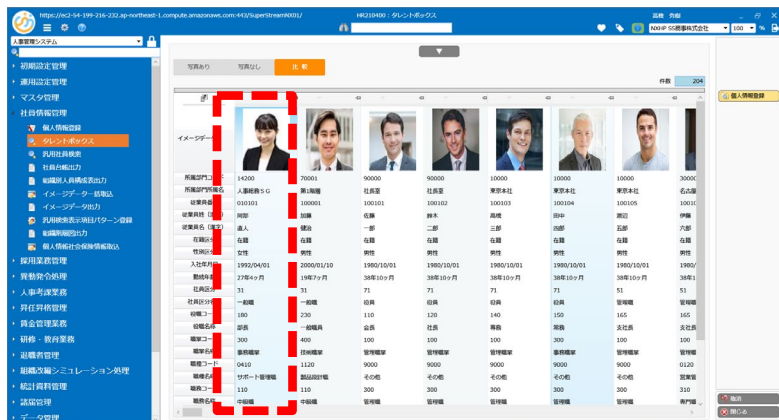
https://ec2-54-199-216-232.ap-northeast-1.compute.amazonaws.com:443/SuperStreamNX01/

HR210400：タレントボックス

NXHP SS商事株式会社　100

人事管理システム

初期設定管理
運用設定管理
マスタ管理
社員情報管理
個人情報登録
タレントボックス
汎用社員検索
社員台帳出力
組織別人員構成表出力
イメージデータ一括取込
イメージデータ出力
汎用検索表示項目パターン登録
組織階層図出力
個人情報社会保険情報取込
採用業務管理
異動発令処理
人事考課業務
昇任昇格管理
賃金管理業務
研修・教育業務
退職者管理
組織改編シミュレーション処理
統計資料管理
諸届管理
データ管理

写真あり　写真なし　比較

件数　204

個人情報登録

イメージデータ

| 所属部門コード | 14200 | 70001 | 90000 | 90000 | 10000 | 10000 | 10000 | 30000 |
|---|---|---|---|---|---|---|---|---|
| 所属部門名称 | 人事総務ＳＧ | 第1営業 | 社長室 | 社長室 | 東京本社 | 東京本社 | 東京本社 | 名古屋 |
| 従業員番号 | 010101 | 100001 | 100101 | 100102 | 100103 | 100104 | 100105 | 100106 |
| 従業員姓（漢字） | 岡部 | 加藤 | 佐藤 | 鈴木 | 高橋 | 田中 | 渡辺 | 伊藤 |
| 従業員名（漢字） | 直人 | 健治 | 一郎 | 二郎 | 三郎 | 四郎 | 五郎 | 六郎 |
| 在籍区分 | 在籍 | 在籍 | 在籍 | 在籍 | 在籍 | 在籍 | 在籍 | 在籍 |
| 性別区分 | 女性 | 男性 | 男性 | 男性 | 男性 | 男性 | 男性 | 男性 |
| 入社年月日 | 1992/04/01 | 2000/01/10 | 1980/10/01 | 1980/10/01 | 1980/10/01 | 1980/10/01 | 1980/10/01 | 1980/10/01 |
| 勤続年数 | 27年4ヶ月 | 19年7ヶ月 | 38年10ヶ月 | 38年10ヶ月 | 38年10ヶ月 | 38年10ヶ月 | 38年10ヶ月 | 38年10ヶ月 |
| 社員区分 | 31 | 31 | 71 | 71 | 71 | 71 | 51 | 51 |
| 社員区分名 | 一般職 | 一般職 | 役員 | 役員 | 役員 | 役員 | 管理職 | 管理職 |
| 役職コード | 180 | 230 | 110 | 120 | 140 | 150 | 165 | 165 |
| 役職名称 | 部長 | 一般職員 | 会長 | 社長 | 専務 | 常務 | 支社長 | 支社長 |
| 職掌コード | 300 | 400 | 100 | 100 | 100 | 300 | 100 | 100 |
| 職掌名称 | 事務職掌 | 技術職掌 | 管理職掌 | 管理職掌 | 管理職掌 | 事務職掌 | 管理職掌 | 管理職掌 |
| 職種コード | 0410 | 1120 | 9000 | 9000 | 9000 | 9000 | 9000 | 0110 |
| 職種名称 | サポート管理職 | 製品設計職 | その他 | その他 | その他 | その他 | その他 | 営業管理 |
| 職格コード | 110 | 110 | 300 | 300 | 300 | 300 | 300 | 310 |
| 職格名称 | 中級職 | 中級職 | 管理職 | 管理職 | 管理職 | 管理職 | 管理職 | 専門職 |

取消
閉じる